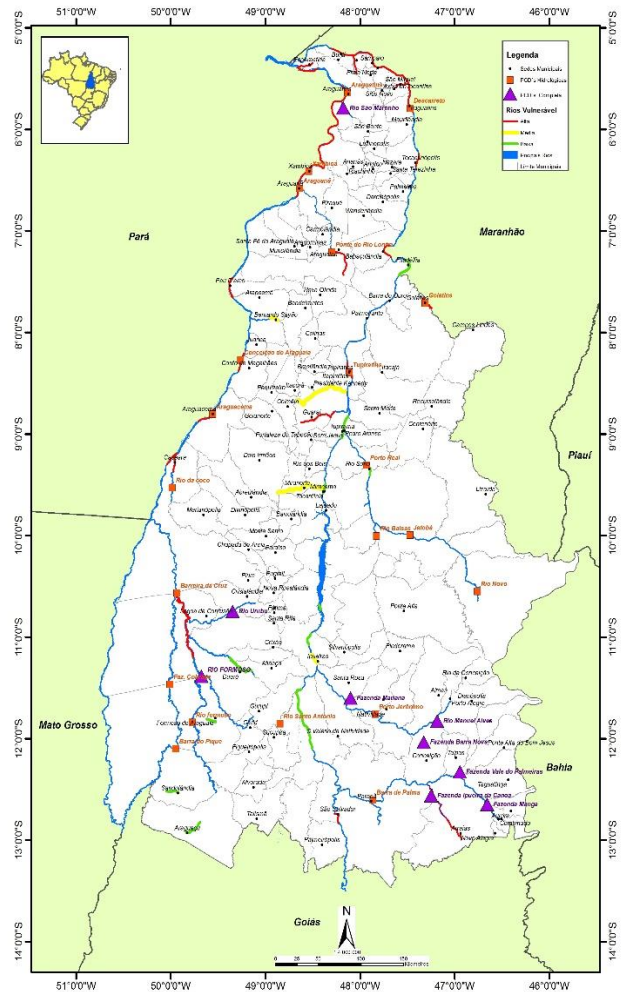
51°0'0"W 50°0'0"W 49°0'0"W 48°0'0"W 47°0'0"W 46°0'0"W

5°0'0"S
6°0'0"S
7°0'0"S
8°0'0"S
9°0'0"S
10°0'0"S
11°0'0"S
12°0'0"S
13°0'0"S
14°0'0"S

Legenda
Sedes Municipais
PCH's Hidrológicas
HTDH Complexo
Rios Vulnerável
Alta
Média
Baixa
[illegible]
Limite Municipal

Pará
Maranhão
Piauí
Bahia
Mato Grosso
Goiás

Araguatins
Rio São Martinho
Descarreto
Araguaína
Ponte do Rio Lontra
Goiatins
Conceição do Araguaia
Tupiratins
Araguacema
Porto Real
Rio do Coco
Rio Balsas - Jenipa
Rio Novo
Barreira da Cruz
Rio Urubu
RIO FORMOSO
Foz Javaés
Rio Formoso
Barra do Piqui
Rio Santo Antônio
Fazenda Mariana
Porto Jerônimo
Rio Manoel Alves
Fazenda Barra Nova
Fazenda Vale do Palmeiras
Fazenda Ipueira da Cancela
Fazenda Manga
Barra da Palma
Palmas
Paraíso do Tocantins
Gurupi
Araguaína
Colinas do Tocantins
Guaraí
Miracema
Lajeado
Porto Nacional
Dianópolis
Natividade
Peixe
Formoso do Araguaia
Lagoa da Confusão
Cristalândia
Pium
Alvorada
Talismã
Paranã
Arraias
Campos Lindos
Lizarda
Ponte Alta
Pedro Afonso
Rio Sono
Xambioá
Wanderlândia
Bernardo Sayão
Pequizeiro
Colméia
Dois Irmãos
Santa Rosa
Taguatinga
Aurora

N
0 25 50 100 150 Kilometers